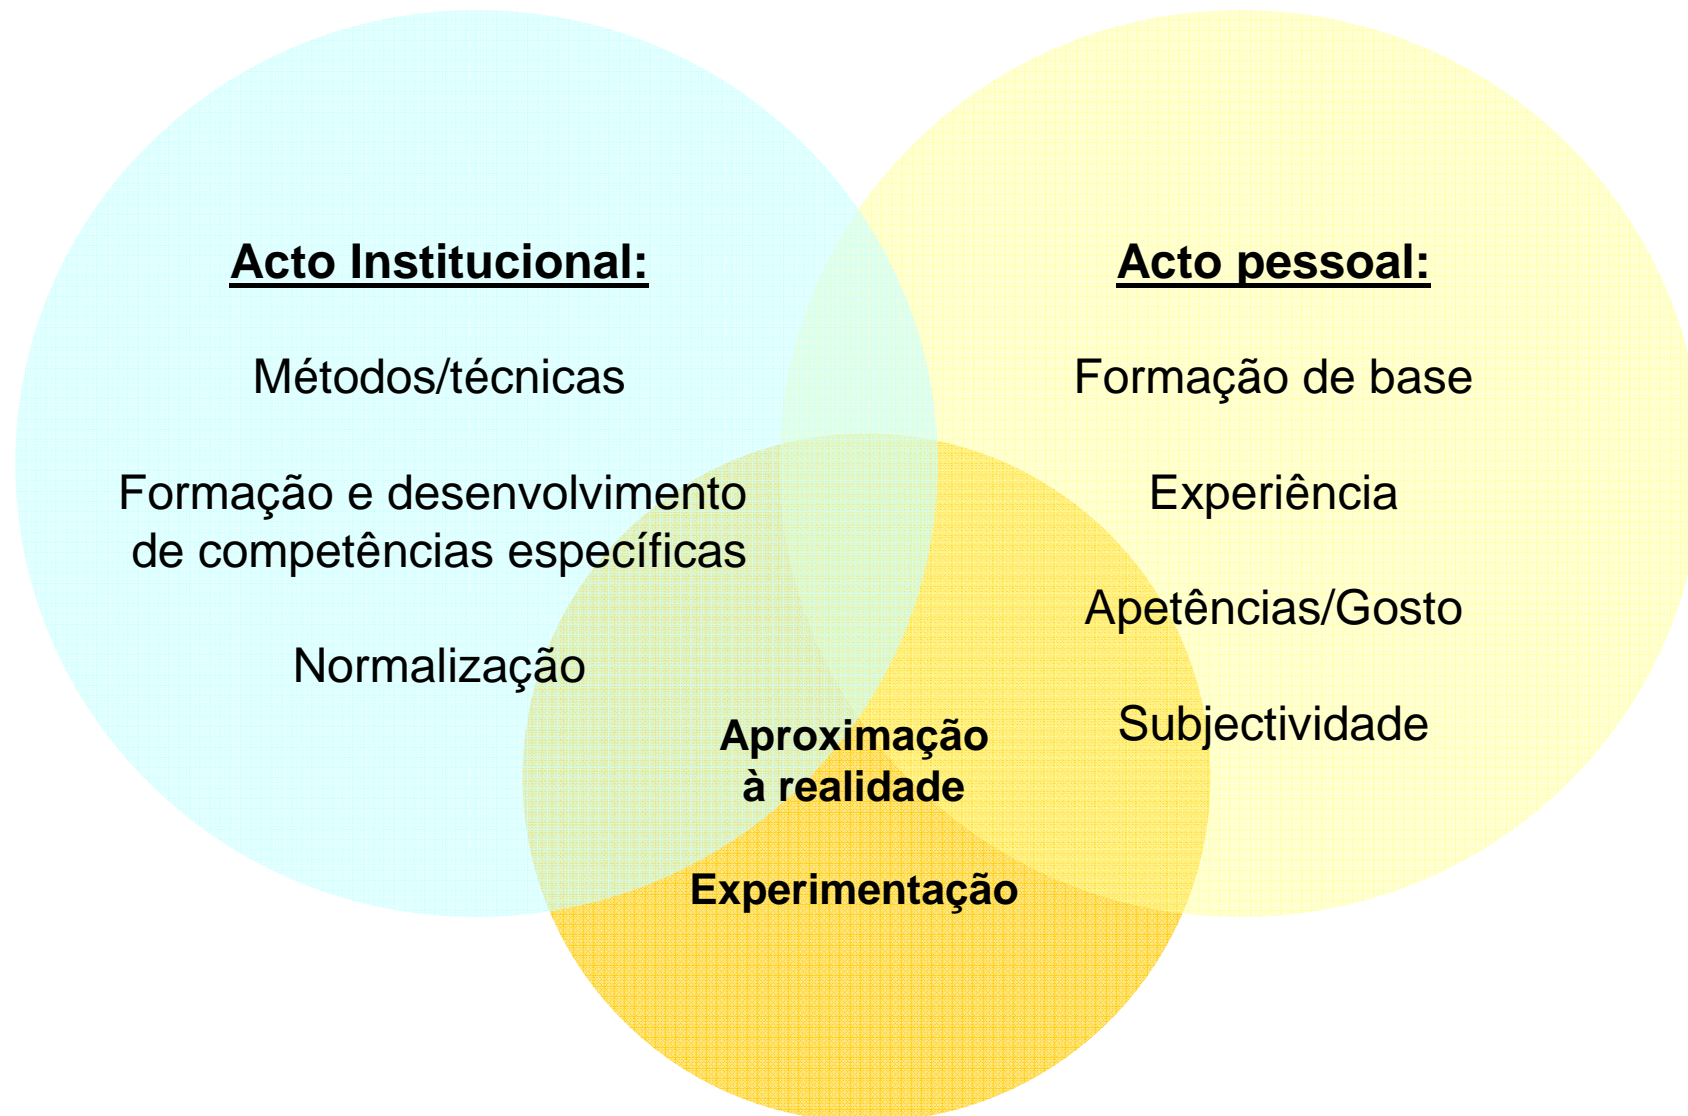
Acto Institucional:

Métodos/técnicas

Formação e desenvolvimento de competências específicas

Normalização

Acto pessoal:

Formação de base

Experiência

Apetências/Gosto

Subjectividade

Aproximação à realidade

Experimentação